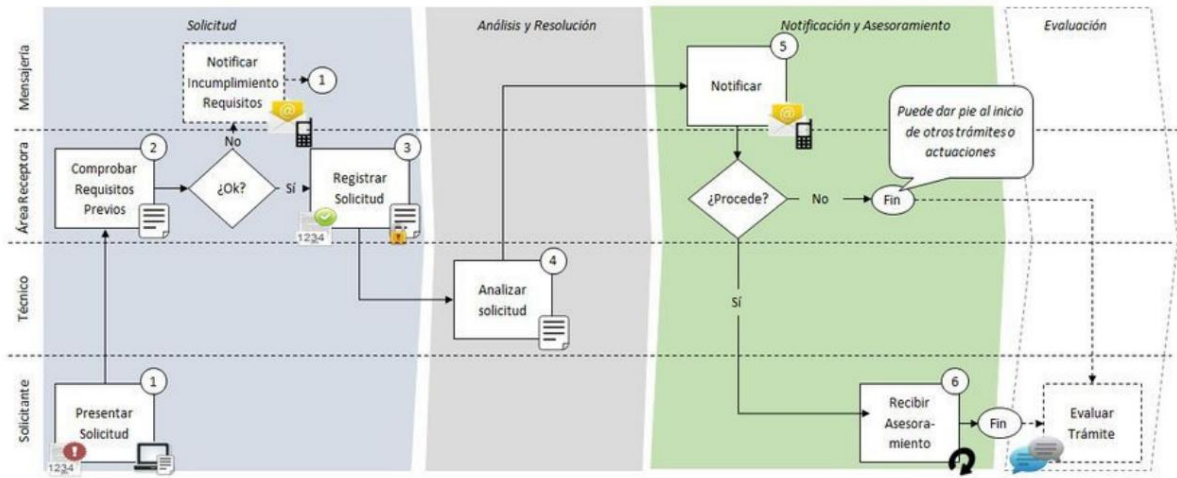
Solicitud

Análisis y Resolución

Notificación y Asesoramiento

Evaluación

Mensajería

Área Receptora

Técnico

Solicitante

Notificar Incumplimiento Requisitos

1

No

Comprobar Requisitos Previos

2

¿Ok?

Sí

Registrar Solicitud

3

1234

Analizar solicitud

4

Notificar

5

Puede dar pie al inicio de otros trámites o actuaciones

¿Procede?

No

Fin

Sí

Presentar Solicitud

1

1234

Recibir Asesoramiento

6

Fin

Evaluar Trámite